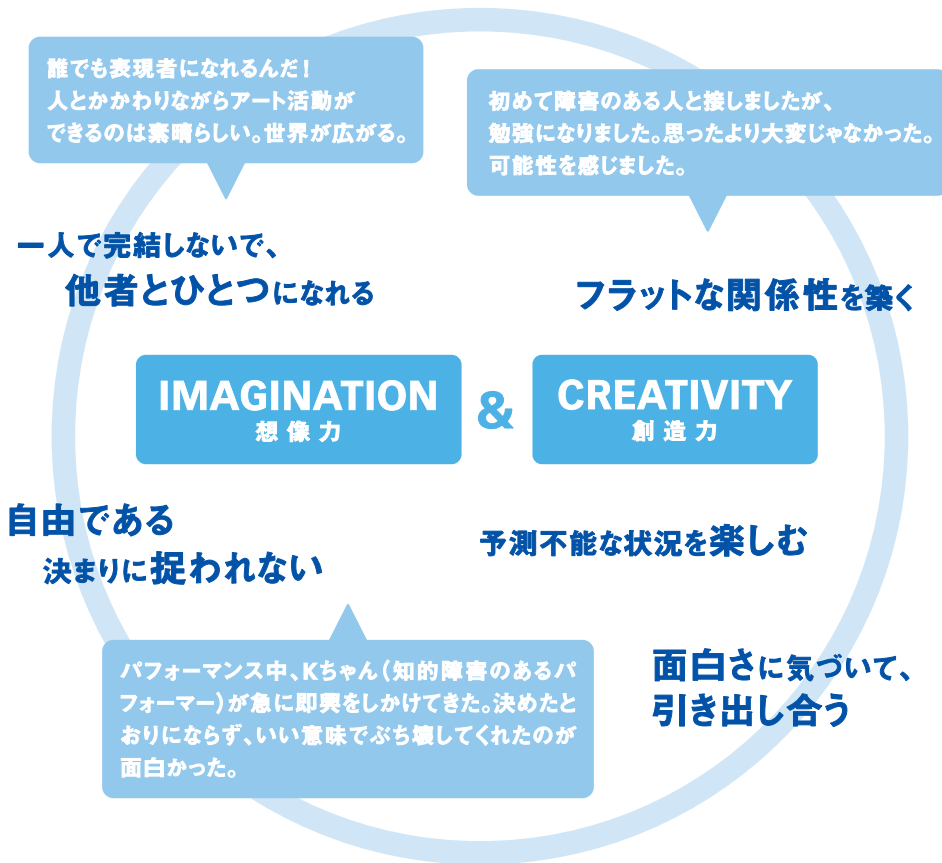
誰でも表現者になれるんだ！人とかかわりながらアート活動ができるのは素晴らしい。世界が広がる。

初めて障害のある人と接しましたが、勉強になりました。思ったより大変じゃなかった。可能性を感じました。

一人で完結しないで、
他者とひとつになれる

フラットな関係性を築く

IMAGINATION
想像力

&

CREATIVITY
創造力

自由である
決まりに捉われない

予測不能な状況を楽しむ

パフォーマンス中、Kちゃん（知的障害のあるパフォーマー）が急に即興をしかけてきた。決めたとおりにならず、いい意味でぶち壊してくれたのが面白かった。

面白さに気づいて、
引き出し合う